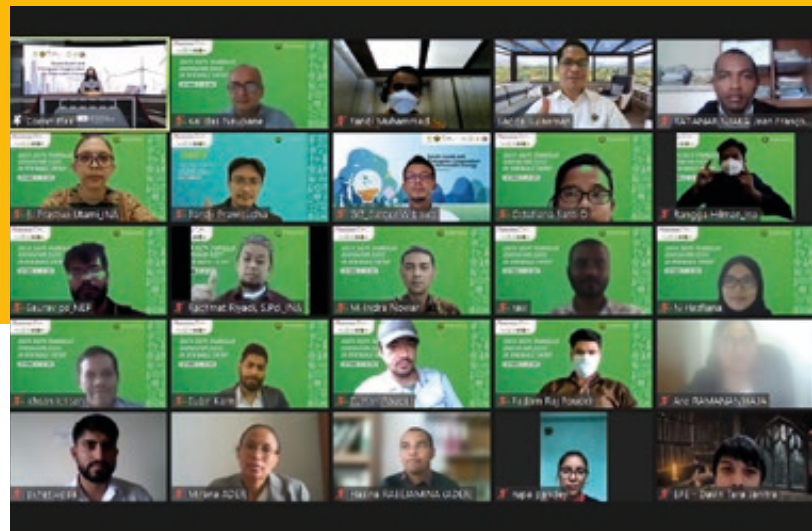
Kai (Bo) Yatutane

Yandi Muhammad

Lac D. Sulaiman

RATIANARIVONY Jean François

Faridz Pramuditha

Rangga Hilman_INA

Saurav po_NEP

Rachmat Riyadi, S.Pd_INA

M. Indra Novian

Iv Hadfiana

Zubir Karim

Rajan Raj Pandey

Ano RAMANANJATOA

Mirana ADER

Hasina RASOAMANANA (ADER)

Dakin Tana Jamma